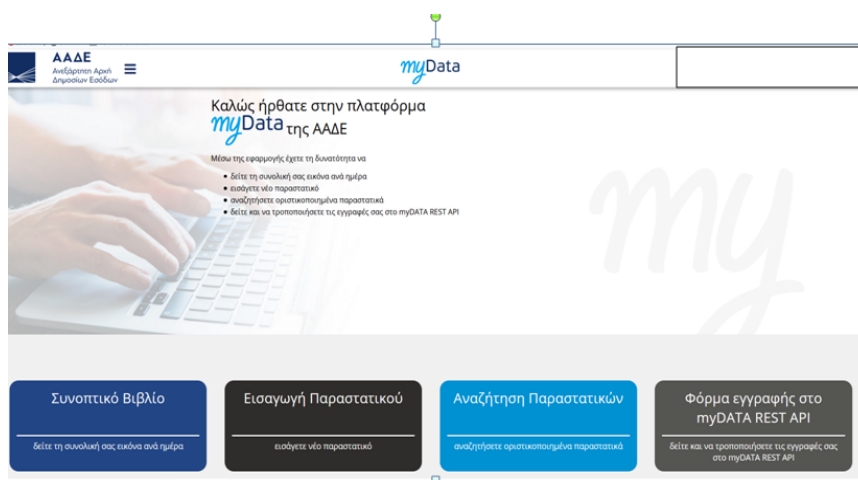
ΑΑΔΕ
Ανεξάρτητη Αρχή Δημοσίων Εσόδων

myData

Καλώς ήρθατε στην πλατφόρμα myData της ΑΑΔΕ

Μέσω της εφαρμογής έχετε τη δυνατότητα να

- δείτε τη συνολική σας εικόνα ανά ημέρα
- εισάγετε νέο παραστατικό
- αναζητήσετε οριστικοποιημένα παραστατικά
- δείτε και να τροποποιήσετε τις εγγραφές σας στο myDATA REST API

my

Συνοπτικό Βιβλίο
δείτε τη συνολική σας εικόνα ανά ημέρα

Εισαγωγή Παραστατικού
εισάγετε νέο παραστατικό

Αναζήτηση Παραστατικών
αναζητήσετε οριστικοποιημένα παραστατικά

Φόρμα εγγραφής στο myDATA REST API
δείτε και να τροποποιήσετε τις εγγραφές σας στο myDATA REST API